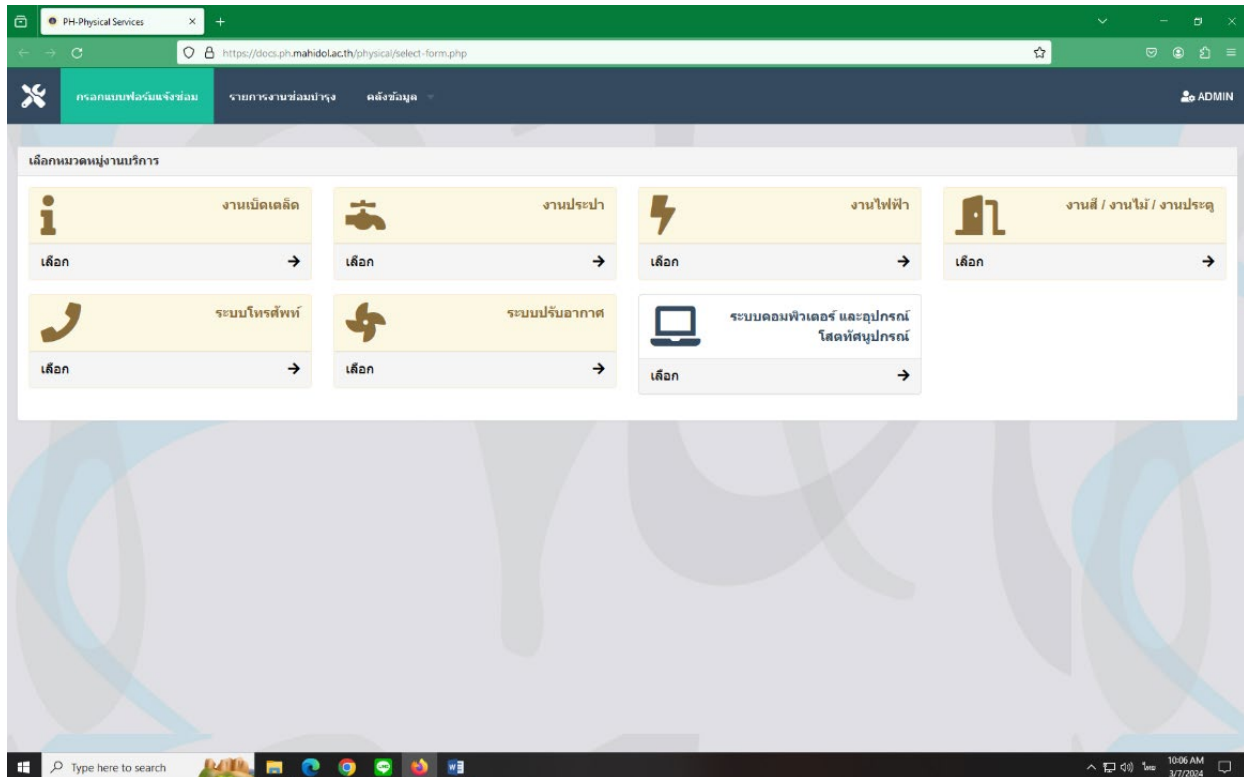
PH-Physical Services

https://docs.ph.mahidol.ac.th/physical/select-form.php

กรอกแบบฟอร์มแจ้งซ่อม
รายการงานซ่อมบำรุง
คลังข้อมูล
ADMIN

เลือกหมวดหมู่งานบริการ

งานเบ็ดเตล็ด
เลือก →

งานประปา
เลือก →

งานไฟฟ้า
เลือก →

งานสี / งานไม้ / งานประตู
เลือก →

ระบบโทรศัพท์
เลือก →

ระบบปรับอากาศ
เลือก →

ระบบคอมพิวเตอร์ และอุปกรณ์โสตทัศนูปกรณ์
เลือก →

Type here to search
10:06 AM
3/7/2024